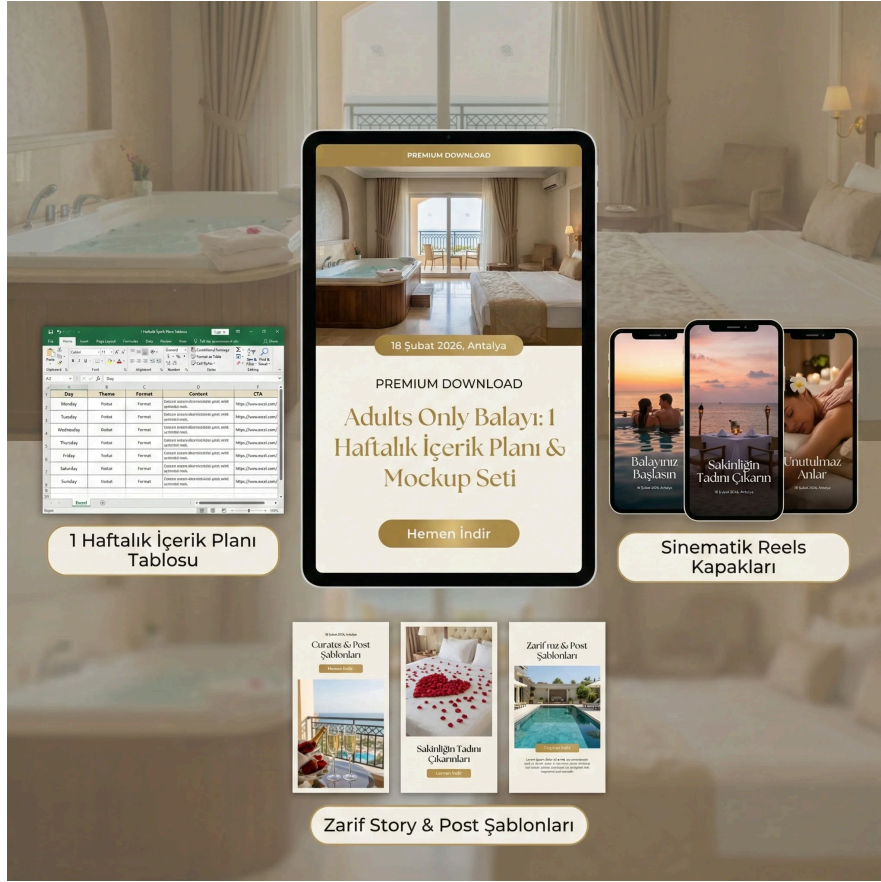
PREMIUM DOWNLOAD

18 Şubat 2026, Antalya

PREMIUM DOWNLOAD

Adults Only Balayı: 1 Haftalık İçerik Planı & Mockup Seti

Hemen İndir

1 Haftalık İçerik Planı Tablosu

| Day | Theme | Format | Content | CTA |
|---|---|---|---|---|
| Monday | Fotbot | Format | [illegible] | https://www.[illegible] |
| Tuesday | Fotbot | Format | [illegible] | https://www.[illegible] |
| Wednesday | Fotbot | Format | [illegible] | https://www.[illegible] |
| Thursday | Fotbot | Format | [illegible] | https://www.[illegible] |
| Friday | Fotbot | Format | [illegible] | https://www.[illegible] |
| Saturday | Fotbot | Format | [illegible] | https://www.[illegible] |
| Sunday | Fotbot | Format | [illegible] | https://www.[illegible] |

Balayınız Başlasın

Sakinliğin Tadını Çıkarın

Unutulmaz Anlar

Sinematik Reels Kapakları

Curates & Post Şablonları

Hemen İndir

Sakinliğin Tadını Çıkarınları

Zarif roz & Post Şablonları

Zarif Story & Post Şablonları